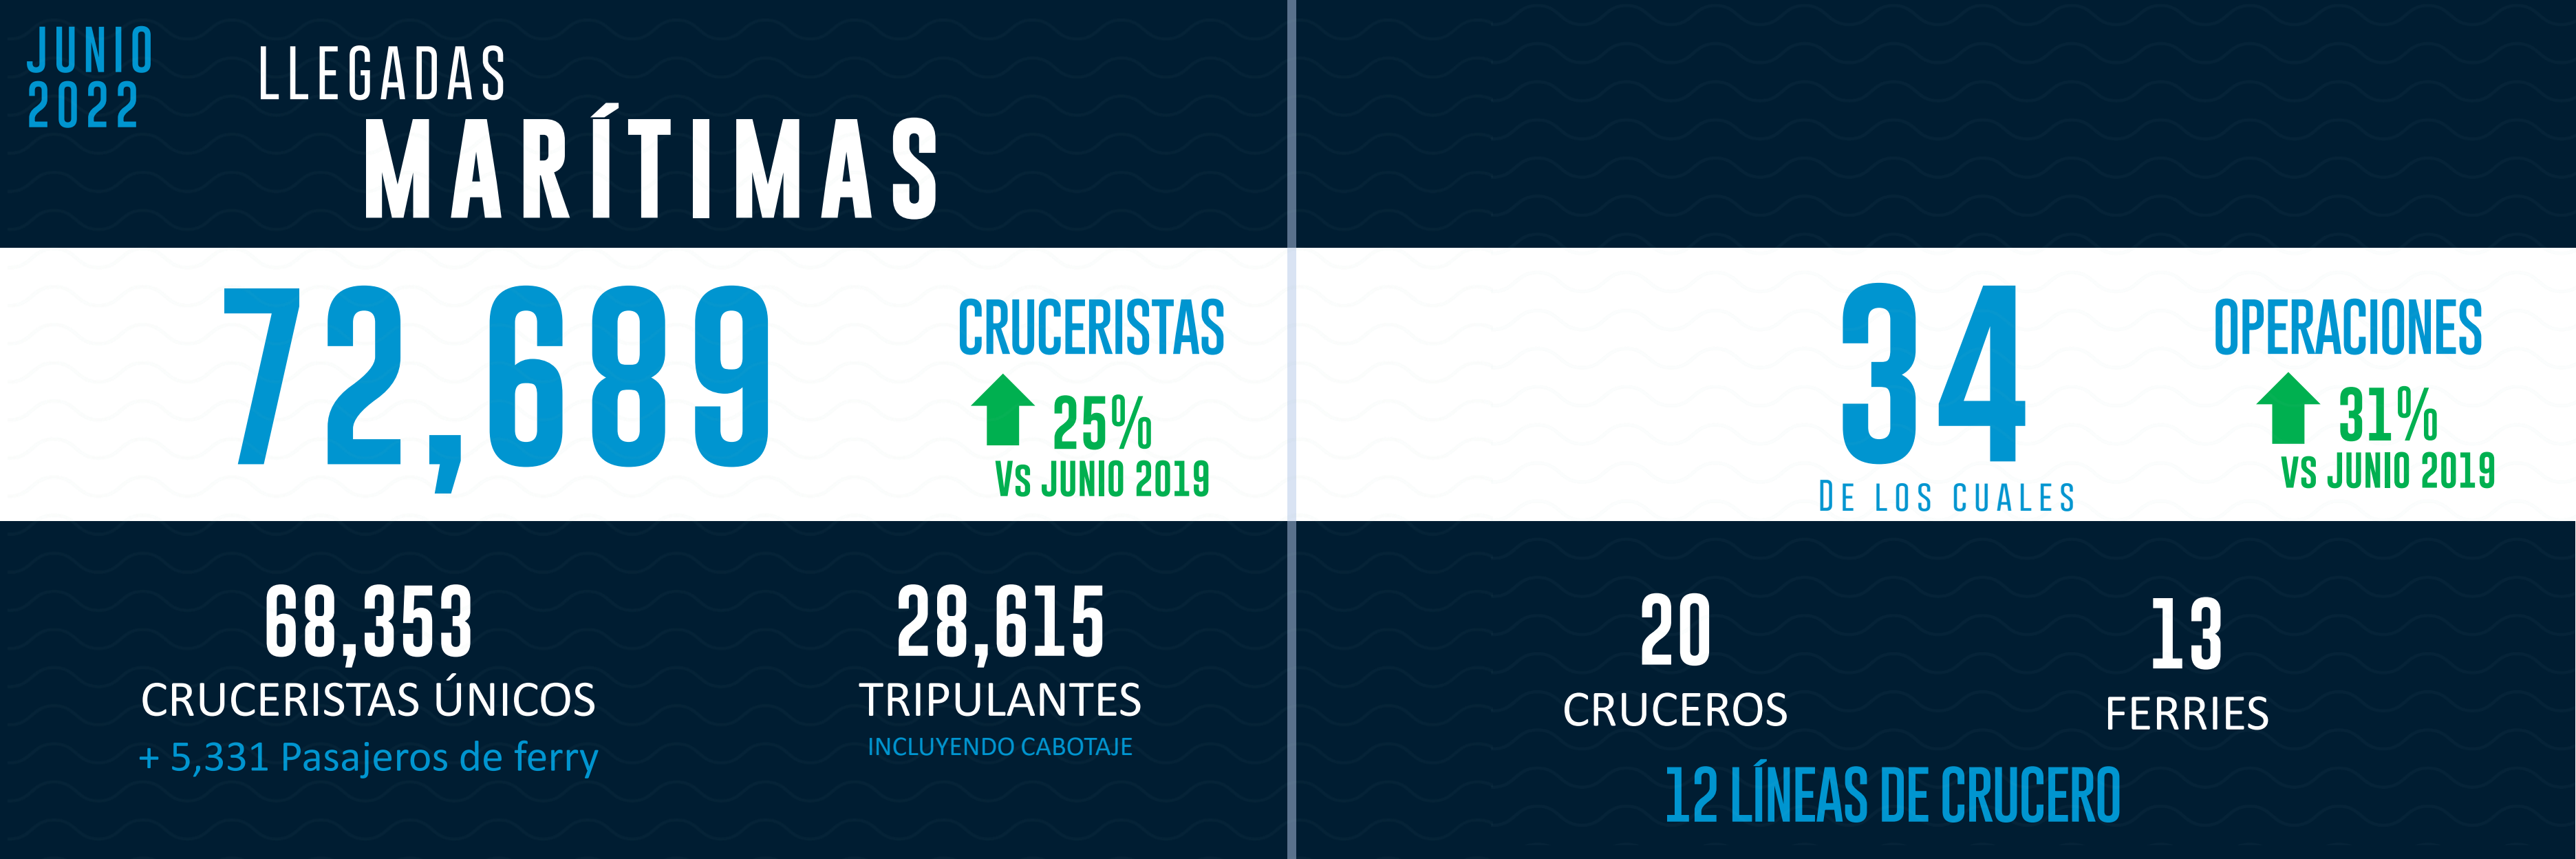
JUNIO 2022

LLEGADAS
MARÍTIMAS

72,689

CRUCERISTAS
25%
Vs JUNIO 2019

34
DE LOS CUALES

OPERACIONES
31%
VS JUNIO 2019

68,353
CRUCERISTAS ÚNICOS
+ 5,331 Pasajeros de ferry

28,615
TRIPULANTES
INCLUYENDO CABOTAJE

20
CRUCEROS

13
FERRIES

12 LÍNEAS DE CRUCERO